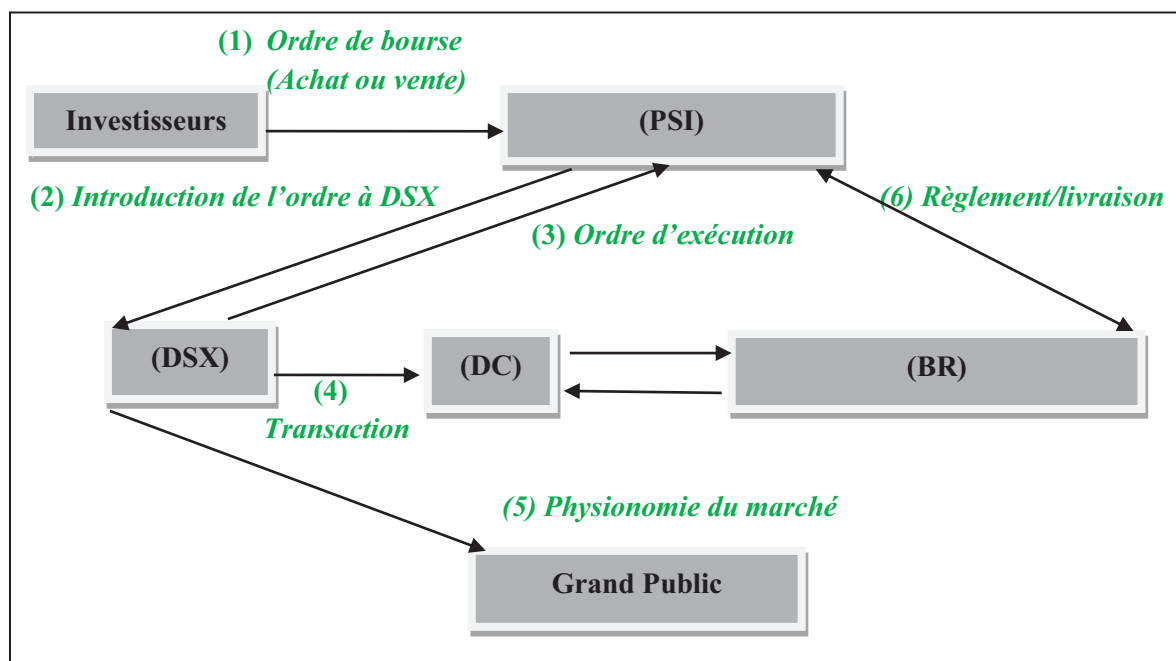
(1) Ordre de bourse
(Achat ou vente)

Investisseurs

(PSI)

(2) Introduction de l'ordre à DSX

(3) Ordre d'exécution

(6) Règlement/livraison

(DSX)

(DC)

(BR)

(4)
Transaction

(5) Physionomie du marché

Grand Public